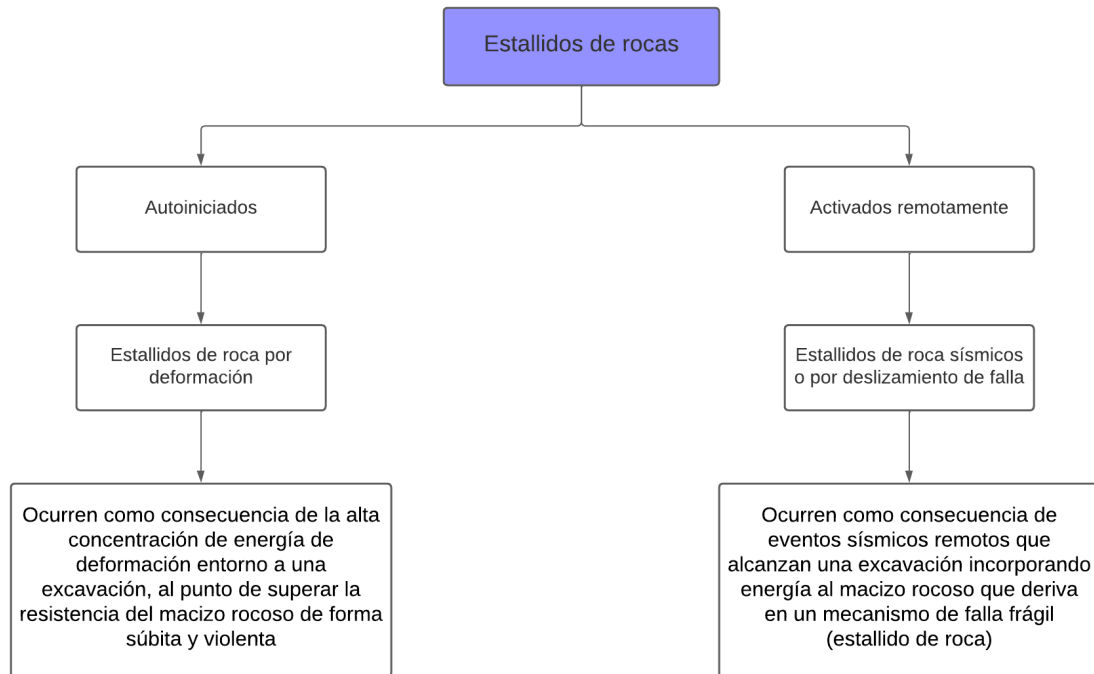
Estallidos de rocas

Autoiniciados

Estallidos de roca por deformación

Ocurren como consecuencia de la alta concentración de energía de deformación entorno a una excavación, al punto de superar la resistencia del macizo rocoso de forma súbita y violenta

Activados remotamente

Estallidos de roca sísmicos o por deslizamiento de falla

Ocurren como consecuencia de eventos sísmicos remotos que alcanzan una excavación incorporando energía al macizo rocoso que deriva en un mecanismo de falla frágil (estallido de roca)